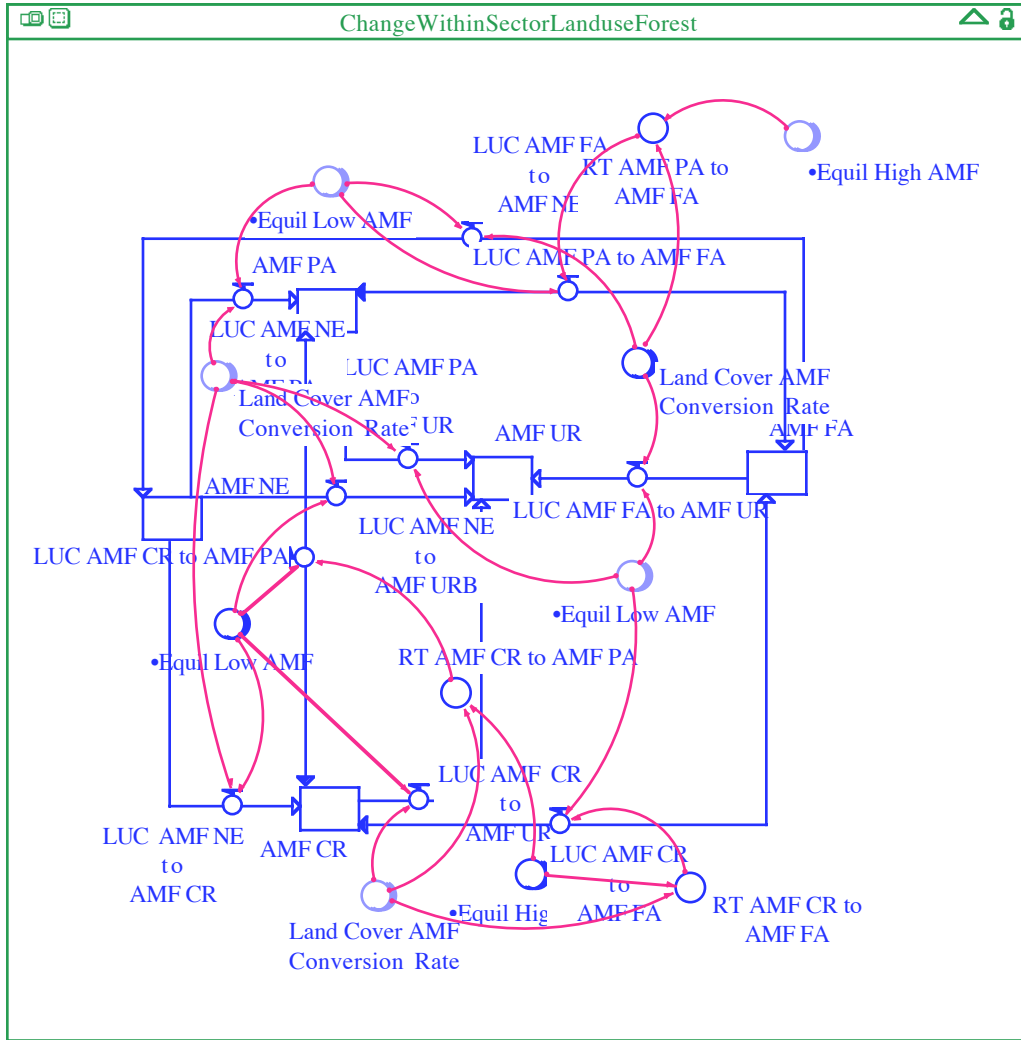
ChangeWithinSectorLanduseForest

LUC AMF FA to AMF NE

RT AMF PA to AMF FA

•Equil High AMF

•Equil Low AMF

LUC AMF PA to AMF FA

AMF PA

LUC AMF NE to AMF PA

LUC AMF PA to AMF UR

Land Cover AMF Conversion Rate

Land Cover AMF Conversion Rate

AMF UR

AMF FA

AMF NE

LUC AMF FA to AMF UR

LUC AMF NE to AMF URB

LUC AMF CR to AMF PA

•Equil Low AMF

•Equil Low AMF

RT AMF CR to AMF PA

LUC AMF CR to AMF UR

LUC AMF NE to AMF CR

AMF CR

LUC AMF CR to AMF FA

RT AMF CR to AMF FA

•Equil Hig

Land Cover AMF Conversion Rate